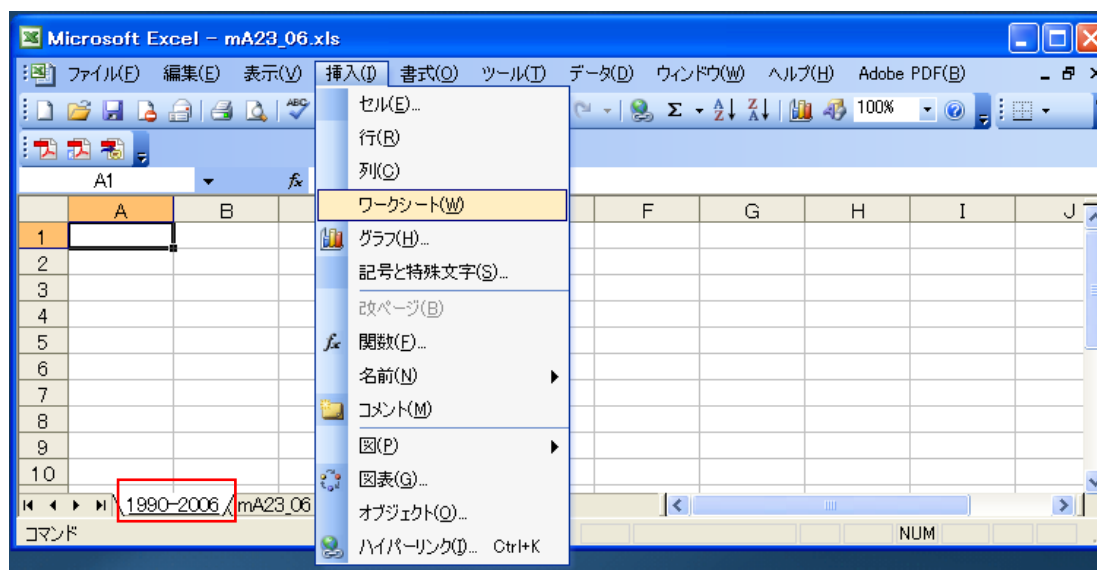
Microsoft Excel - mA23_06.xls

ファイル(F) 編集(E) 表示(V) 挿入(I) 書式(O) ツール(T) データ(D) ウィンドウ(W) ヘルプ(H) Adobe PDF(B)

100%

A1

fx

セル(E)...
行(R)
列(C)
ワークシート(W)
グラフ(H)...
記号と特殊文字(S)...
改ページ(B)
関数(F)...
名前(N)
コメント(M)
図(P)
図表(G)...
オブジェクト(O)...
ハイパーリンク(I)... Ctrl+K

| | A | B | F | G | H | I | J |
|---|---|---|---|---|---|---|---|
| 1 | | | | | | | |
| 2 | | | | | | | |
| 3 | | | | | | | |
| 4 | | | | | | | |
| 5 | | | | | | | |
| 6 | | | | | | | |
| 7 | | | | | | | |
| 8 | | | | | | | |
| 9 | | | | | | | |
| 10 | | | | | | | |

1990-2006 mA23_06

コマンド

NUM